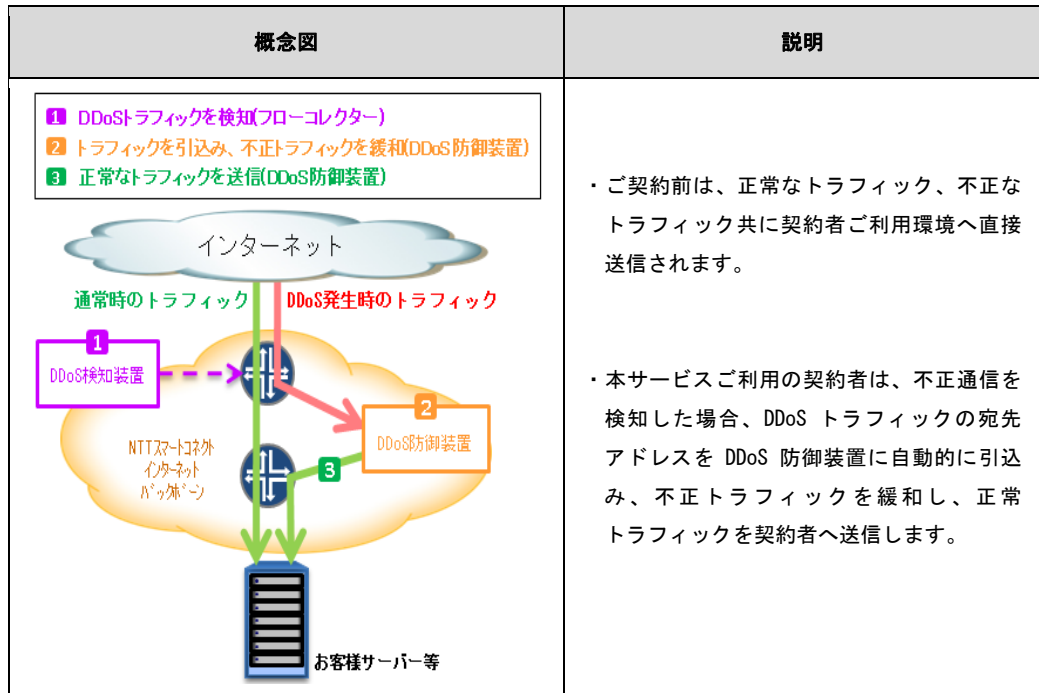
| 概念図 | 説明 |
|---|---|
| 1 DDoSトラフィックを検知(フローコレクター)<br>2 トラフィックを引込み、不正トラフィックを緩和(DDoS防御装置)<br>3 正常なトラフィックを送信(DDoS防御装置)<br>インターネット<br>通常時のトラフィック<br>DDoS発生時のトラフィック<br>1<br>DDoS検知装置<br>2<br>DDoS防御装置<br>NTTスマートコネクト インターネット バックボーン<br>3<br>お客様サーバー等 | ・ご契約前は、正常なトラフィック、不正なトラフィック共に契約者ご利用環境へ直接送信されます。<br><br>・本サービスご利用の契約者は、不正通信を検知した場合、DDoS トラフィックの宛先アドレスを DDoS 防御装置に自動的に引込み、不正トラフィックを緩和し、正常トラフィックを契約者へ送信します。 |